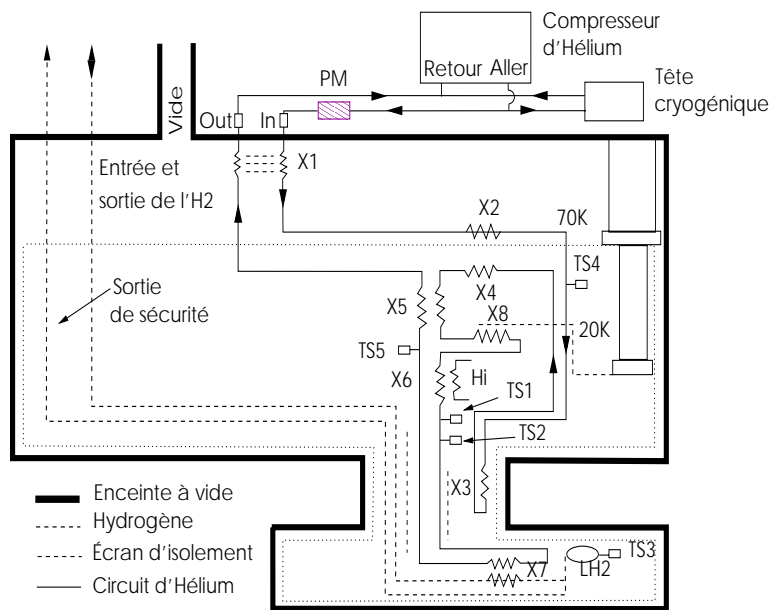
Compresseur d'Hélium

Retour Aller

Tête cryogénique

PM

Vide

Out In

X1

Entrée et sortie de l'H2

X2

70K

TS4

X4

X5

Sortie de sécurité

X8

20K

TS5

X6

Hi

TS1

TS2

X3

Enceinte à vide

Hydrogène

Écran d'isolement

Circuit d'Hélium

X7

LH2

TS3